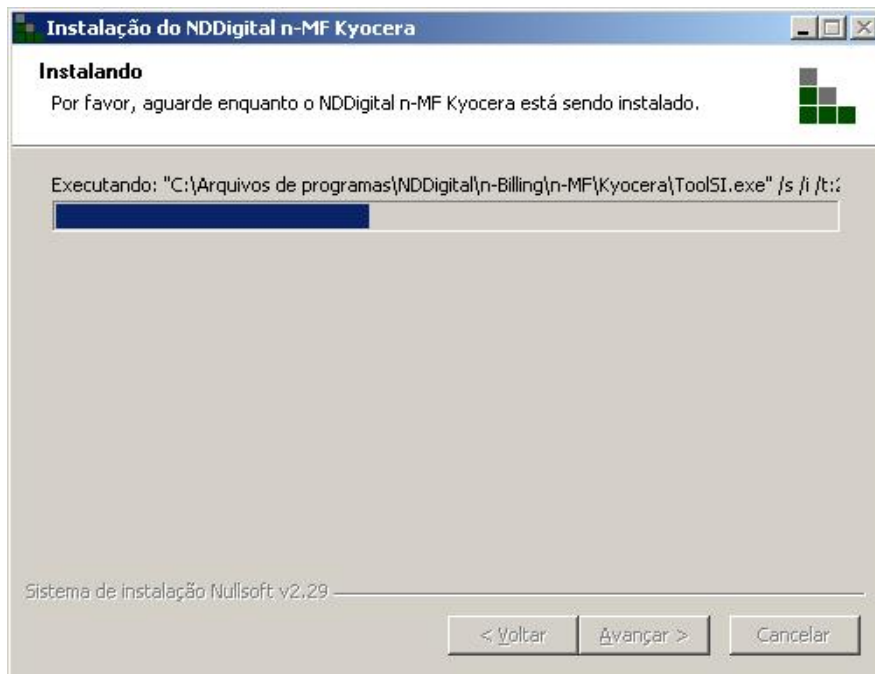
Instalação do NDDigital n-MF Kyocera

Instalando

Por favor, aguarde enquanto o NDDigital n-MF Kyocera está sendo instalado.

Executando: "C:\Arquivos de programas\NDDigital\n-Billing\n-MF\Kyocera\ToolSI.exe" /s /i /t:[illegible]

Sistema de instalação Nullsoft v2.29

< Voltar

Avançar >

Cancelar